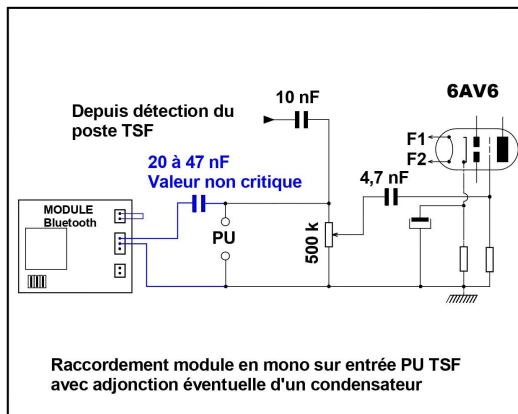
Depuis détection du poste TSF

10 nF

6AV6

F1

F2

20 à 47 nF
Valeur non critique

4,7 nF

MODULE
Bluetooth

PU

500 k

Raccordement module en mono sur entrée PU TSF avec adjonction éventuelle d'un condensateur